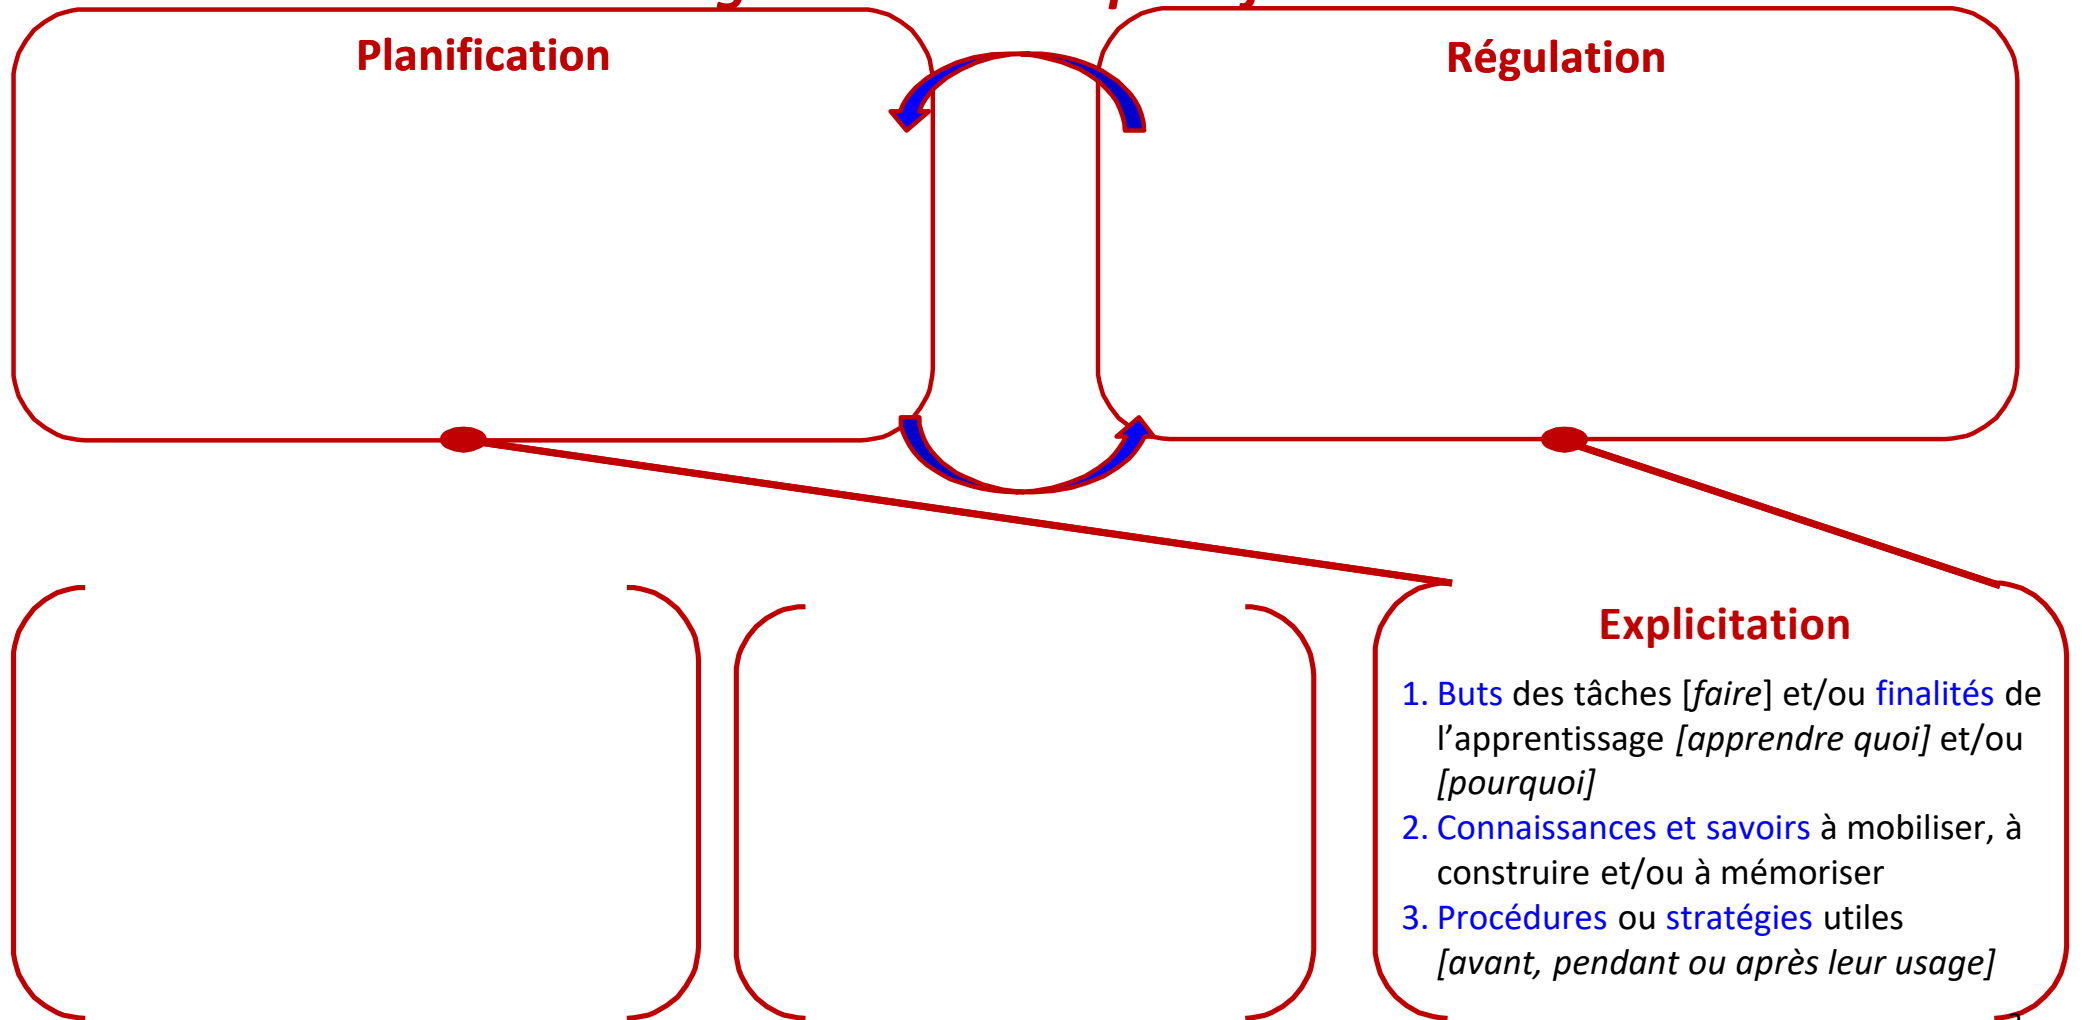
Planification

Régulation

Explicitation

1. Buts des tâches [*faire*] et/ou finalités de l'apprentissage *[apprendre quoi]* et/ou *[pourquoi]*
2. Connaissances et savoirs à mobiliser, à construire et/ou à mémoriser
3. Procédures ou stratégies utiles *[avant, pendant ou après leur usage]*